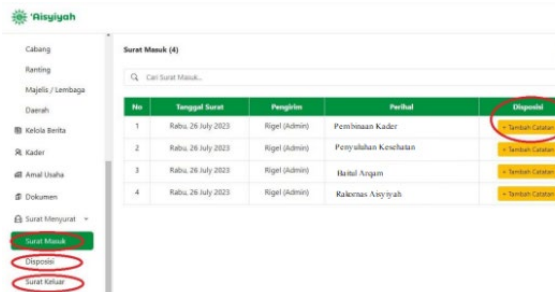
'Aisyiyah

Cabang
Ranting
Majelis / Lembaga
Daerah
Kelola Berita
Kader
Amal Usaha
Dokumen
Surat Menyurat
Surat Masuk
Disposisi
Surat Keluar

Surat Masuk (4)

Cari Surat Masuk...

| No | Tanggal Surat | Pengirim | Perihal | Disposisi |
|---|---|---|---|---|
| 1 | Rabu, 26 July 2023 | Rigel (Admin) | Pembinaan Kader | + Tambah Catatan |
| 2 | Rabu, 26 July 2023 | Rigel (Admin) | Penyuluhan Kesehatan | + Tambah Catatan |
| 3 | Rabu, 26 July 2023 | Rigel (Admin) | Baitul Arqam | + Tambah Catatan |
| 4 | Rabu, 26 July 2023 | Rigel (Admin) | Rakornas Aisyiyah | + Tambah Catatan |